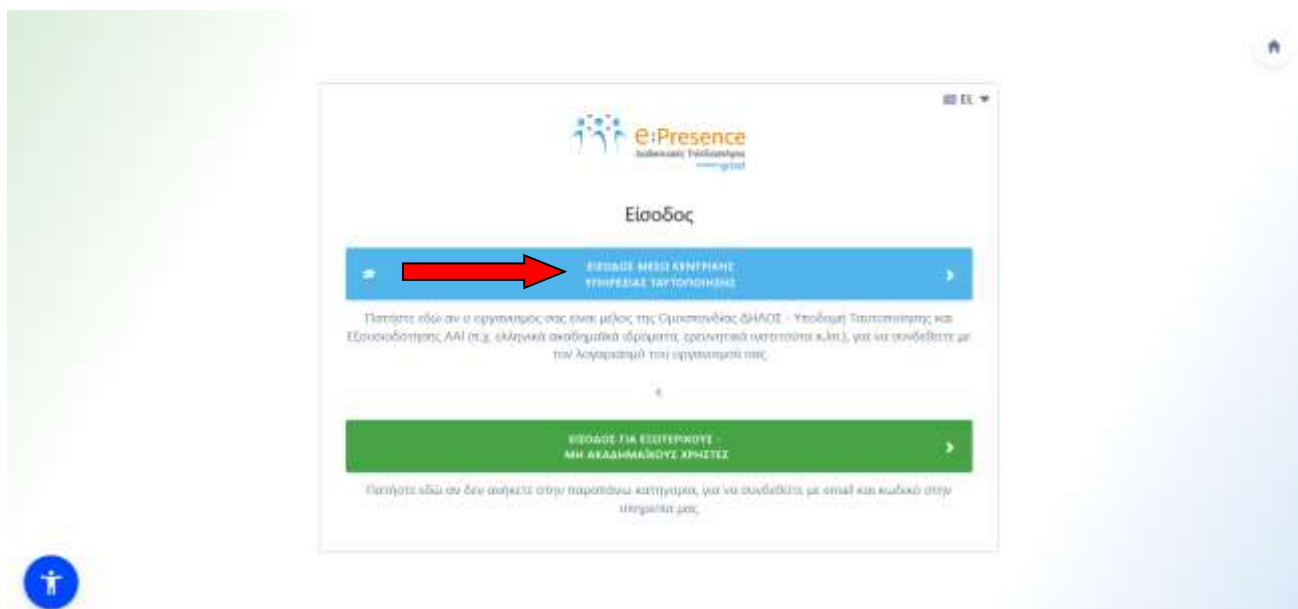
EL

e:Presence
Διαδικτυακές Τηλεδιασκέψεις
grnet

Είσοδος

ΕΙΣΟΔΟΣ ΜΕΣΩ ΚΕΝΤΡΙΚΗΣ ΥΠΗΡΕΣΙΑΣ ΤΑΥΤΟΠΟΙΗΣΗΣ

Πατήστε εδώ αν ο οργανισμός σας είναι μέλος της Ομοσπονδίας ΔΗΛΟΣ - Υποδομή Ταυτοποίησης και Εξουσιοδότησης AAI (π.χ. ελληνικά ακαδημαϊκά ιδρύματα, ερευνητικά ινστιτούτα κ.λπ.), για να συνδεθείτε με τον λογαριασμό του οργανισμού σας.

ή

ΕΙΣΟΔΟΣ ΓΙΑ ΕΞΩΤΕΡΙΚΟΥΣ - ΜΗ ΑΚΑΔΗΜΑΪΚΟΥΣ ΧΡΗΣΤΕΣ

Πατήστε εδώ αν δεν ανήκετε στην παραπάνω κατηγορία, για να συνδεθείτε με email και κωδικό στην υπηρεσία μας.